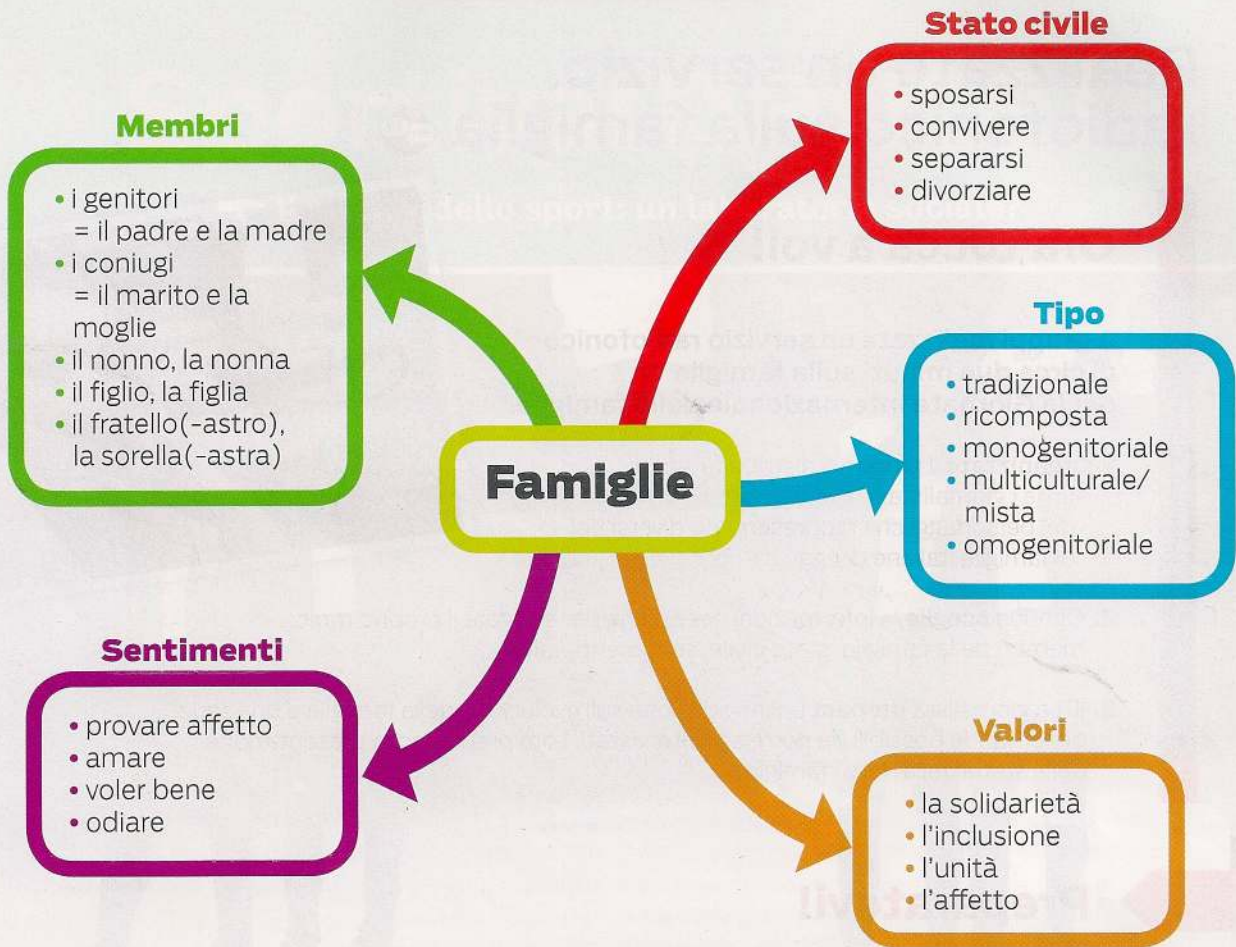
Membri

• i genitori
= il padre e la madre
• i coniugi
= il marito e la moglie
• il nonno, la nonna
• il figlio, la figlia
• il fratello(-astro), la sorella(-astra)

Stato civile

• sposarsi
• convivere
• separarsi
• divorziare

Famiglie

Tipo

• tradizionale
• ricomposta
• monogenitoriale
• multiculturale/ mista
• omogenitoriale

Sentimenti

• provare affetto
• amare
• voler bene
• odiare

Valori

• la solidarietà
• l'inclusione
• l'unità
• l'affetto